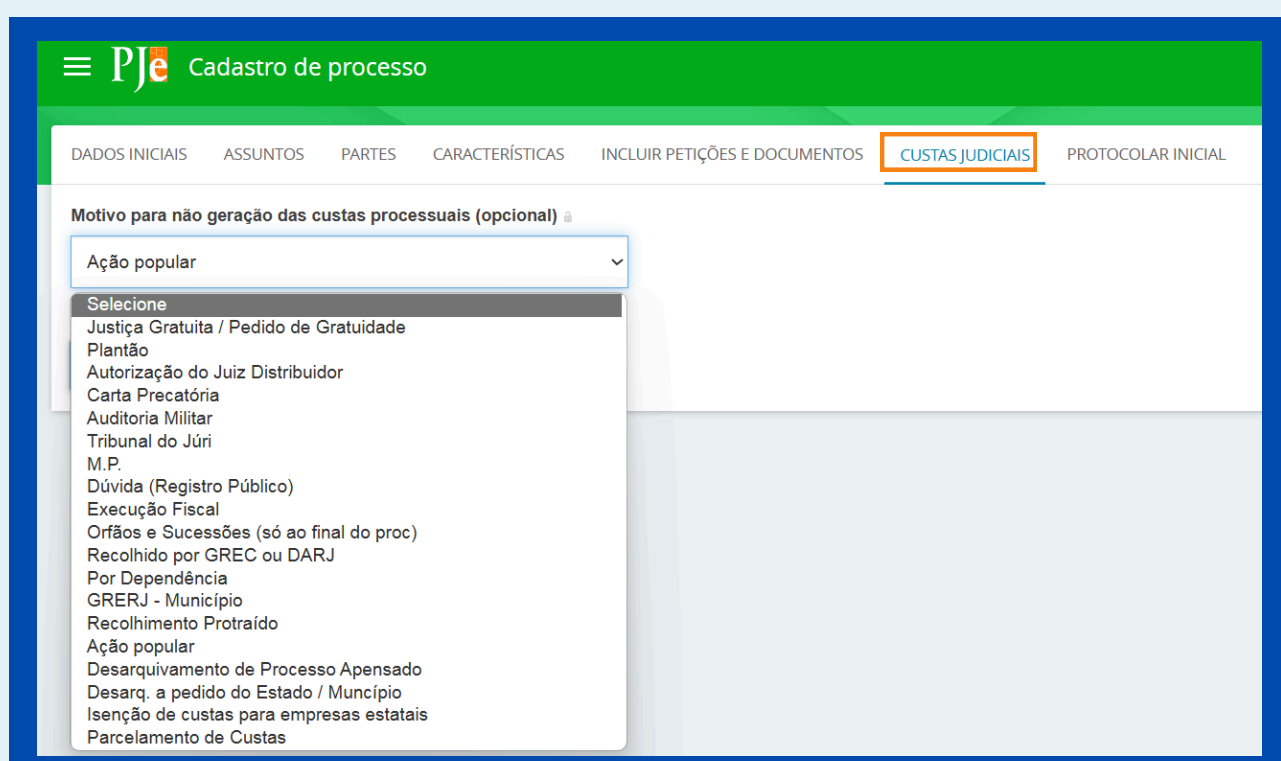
PJe Cadastro de processo

DADOS INICIAIS ASSUNTOS PARTES CARACTERÍSTICAS INCLUIR PETIÇÕES E DOCUMENTOS CUSTAS JUDICIAIS PROTOCOLAR INICIAL

Motivo para não geração das custas processuais (opcional)

Ação popular

Selecione
Justiça Gratuita / Pedido de Gratuidade
Plantão
Autorização do Juiz Distribuidor
Carta Precatória
Auditoria Militar
Tribunal do Júri
M.P.
Dúvida (Registro Público)
Execução Fiscal
Orfãos e Sucessões (só ao final do proc)
Recolhido por GREC ou DARJ
Por Dependência
GRERJ - Município
Recolhimento Protraído
Ação popular
Desarquivamento de Processo Apensado
Desarq. a pedido do Estado / Muncípio
Isenção de custas para empresas estatais
Parcelamento de Custas